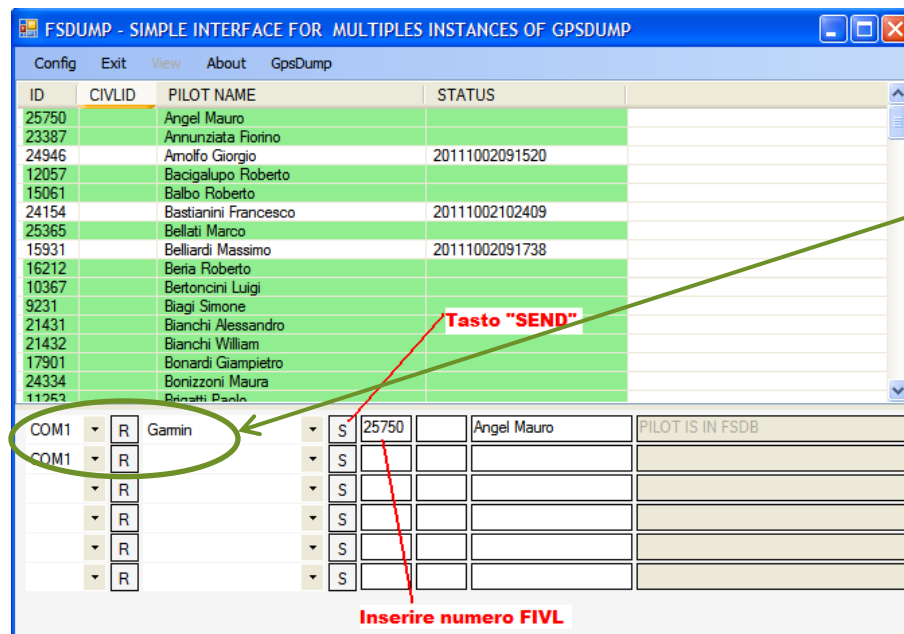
FSDUMP - SIMPLE INTERFACE FOR MULTIPLES INSTANCES OF GPSDUMP

Config Exit View About GpsDump

| ID | CIVLID | PILOT NAME | STATUS |
|---|---|---|---|
| 25750 | | Angel Mauro | |
| 23387 | | Annunziata Fiorino | |
| 24946 | | Arnolfo Giorgio | 20111002091520 |
| 12057 | | Bacigalupo Roberto | |
| 15061 | | Balbo Roberto | |
| 24154 | | Bastianini Francesco | 20111002102409 |
| 25365 | | Bellati Marco | |
| 15931 | | Belliardi Massimo | 20111002091738 |
| 16212 | | Beria Roberto | |
| 10367 | | Bertoncini Luigi | |
| 9231 | | Biagi Simone | |
| 21431 | | Bianchi Alessandro | |
| 21432 | | Bianchi William | |
| 17901 | | Bonardi Giampietro | |
| 24334 | | Bonizzoni Maura | |
| 11253 | | Brigatti Paolo | |

Tasto "SEND"

COM1 R Garmin S 25750 Angel Mauro PILOT IS IN FSDB
COM1 R S
R S
R S
R S
R S

Inserire numero FIVL